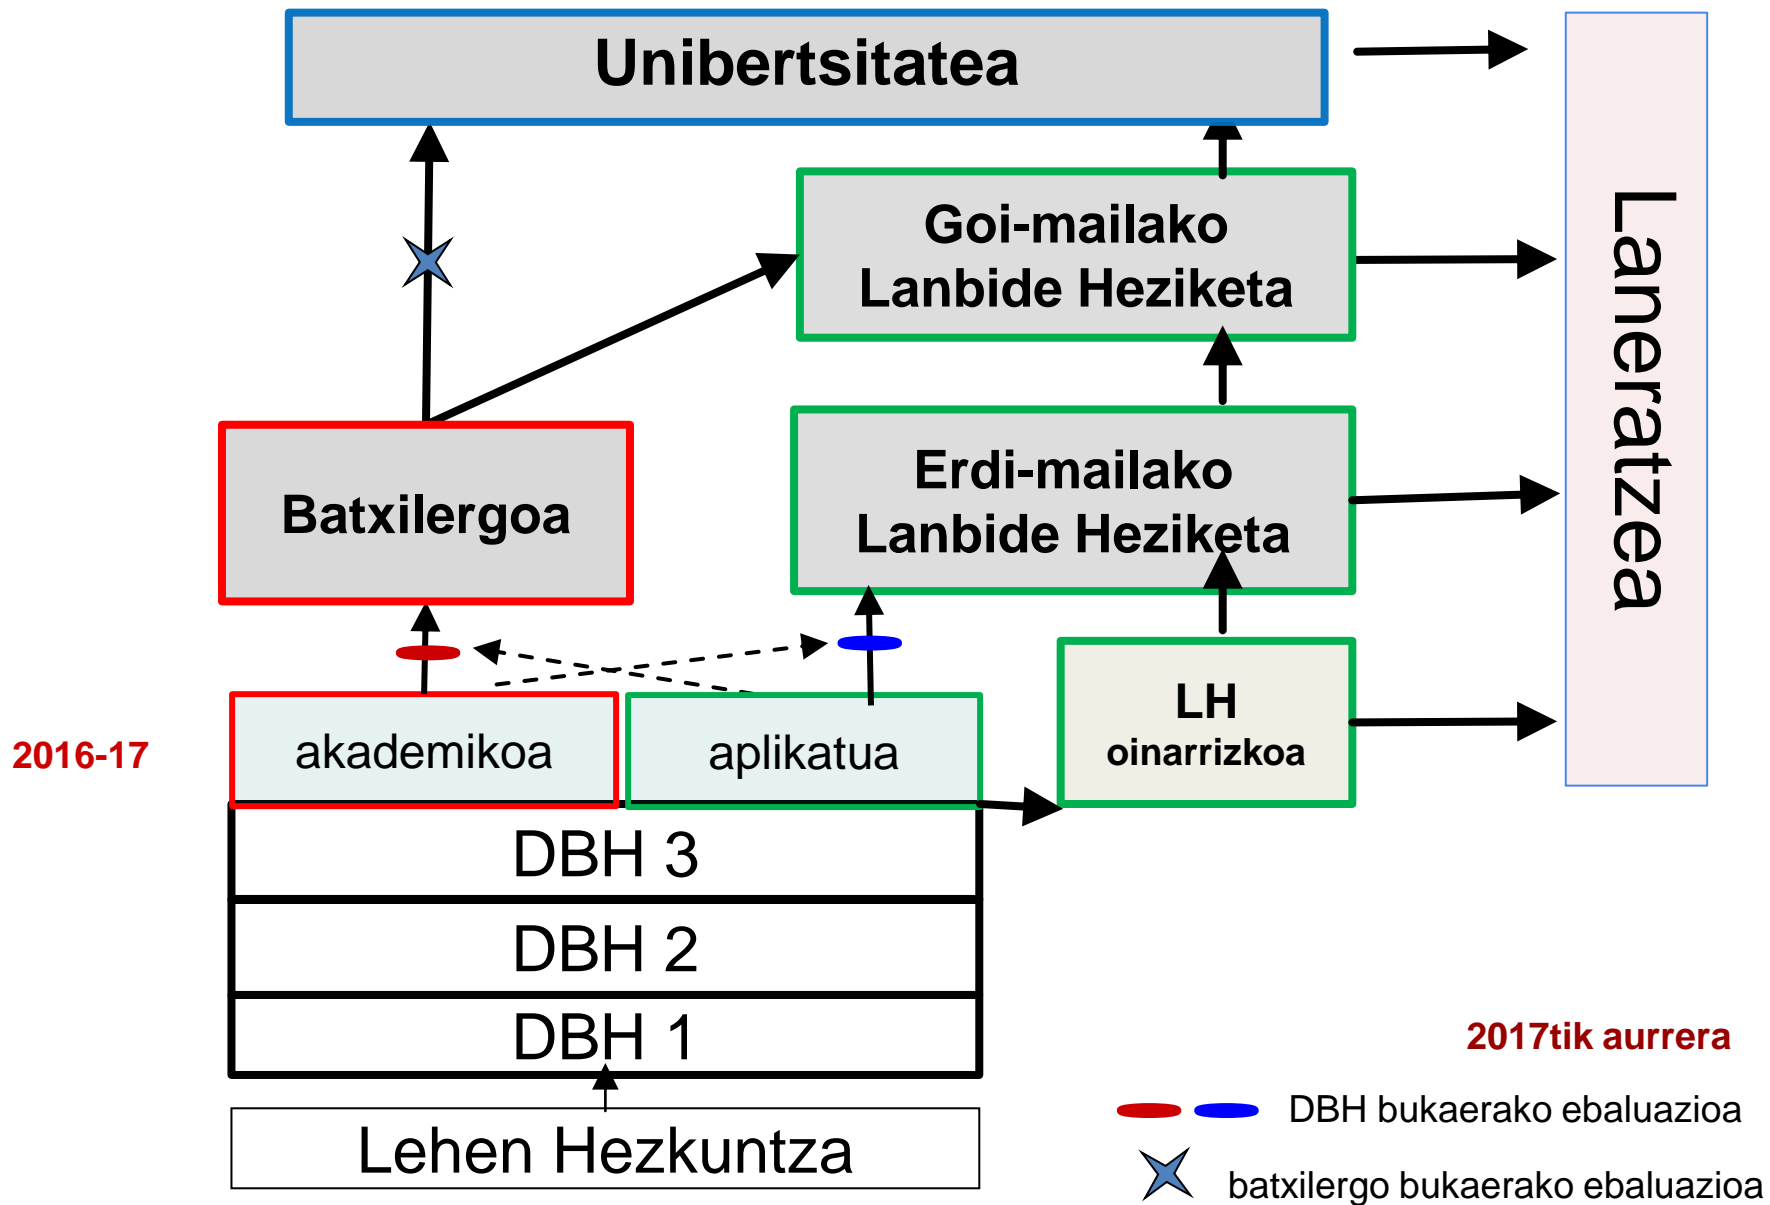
Unibertsitatea

Laneratzea

Goi-mailako Lanbide Heziketa

Batxilergoa

Erdi-mailako Lanbide Heziketa

LH oinarrizkoa

2016-17

akademikoa

aplikatua

DBH 3

DBH 2

DBH 1

Lehen Hezkuntza

2017tik aurrera

DBH bukaerako ebaluazioa

batxilergo bukaerako ebaluazioa